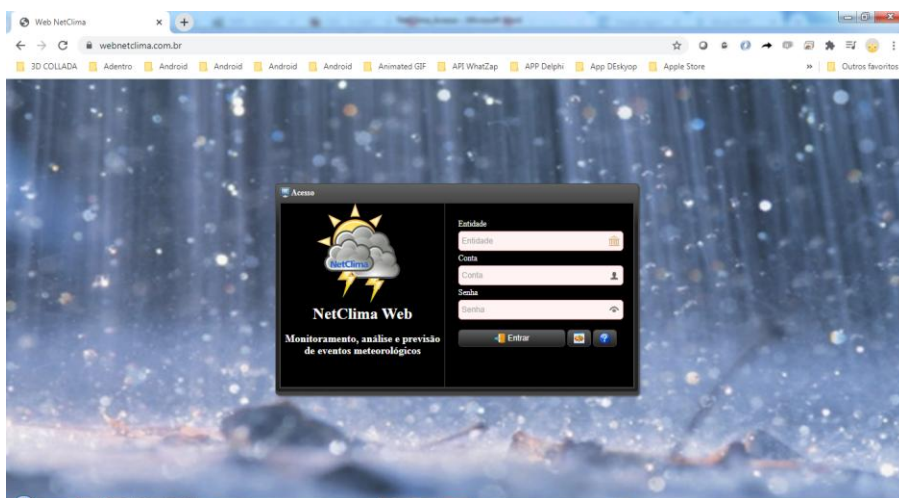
Web NetClima

webnetclima.com.br

3D COLLADA Adentro Android Android Android Android Animated GIF API WhatZap APP Delphi App DEskyop Apple Store » Outros favoritos

Acesso

NetClima

NetClima Web

Monitoramento, análise e previsão de eventos meteorológicos

Entidade

Entidade

Conta

Conta

Senha

Senha

Entrar

?